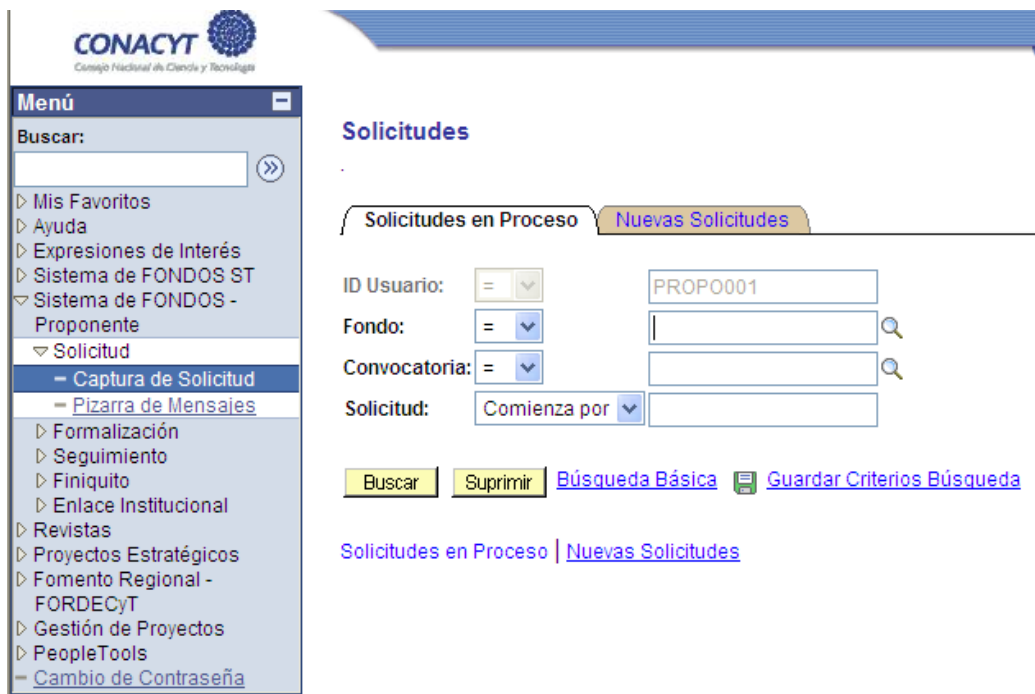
CONACYT
Consejo Nacional de Ciencia y Tecnología

Menú
Buscar:
Mis Favoritos
Ayuda
Expresiones de Interés
Sistema de FONDOS ST
Sistema de FONDOS - Proponente
Solicitud
Captura de Solicitud
Pizarra de Mensajes
Formalización
Seguimiento
Finiquito
Enlace Institucional
Revistas
Proyectos Estratégicos
Fomento Regional - FORDECyT
Gestión de Proyectos
PeopleTools
Cambio de Contraseña

Solicitudes

Solicitudes en Proceso | Nuevas Solicitudes

| | | |
|---|---|---|
| ID Usuario: | = | PROPO001 |
| Fondo: | = | |
| Convocatoria: | = | |
| Solicitud: | Comienza por | |

Buscar  Suprimir  Búsqueda Básica  Guardar Criterios Búsqueda

Solicitudes en Proceso | Nuevas Solicitudes